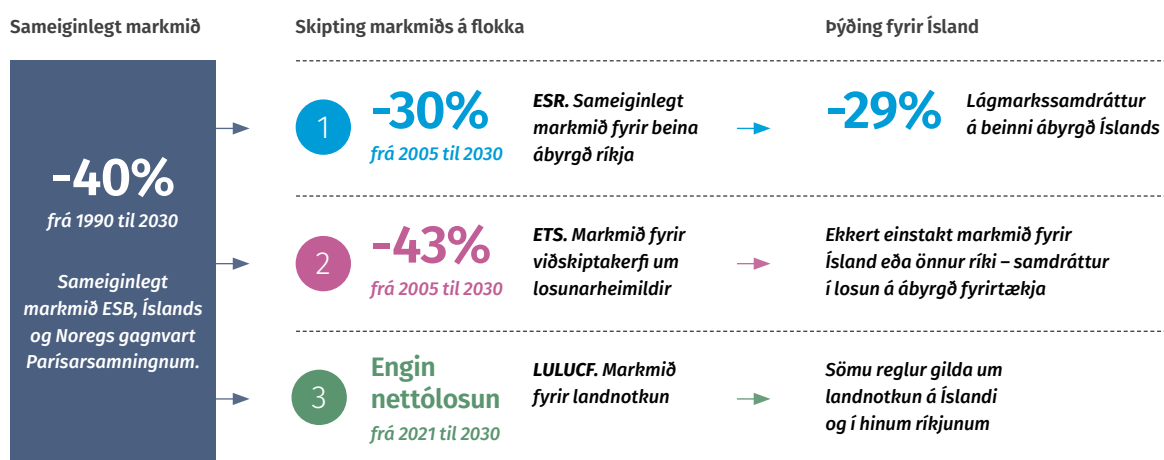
Sameiginlegt markmið

Skipting markmiðs á flokka

Þýðing fyrir Ísland

-40%
frá 1990 til 2030

Sameiginlegt markmið ESB, Íslands og Noregs gagnvart Parísarsamningnum.

1
-30%
frá 2005 til 2030

ESR. Sameiginlegt markmið fyrir beina ábyrgð ríkja

-29%
Lágmarkssamdráttur á beinni ábyrgð Íslands

2
-43%
frá 2005 til 2030

ETS. Markmið fyrir viðskiptakerfi um losunarheimildir

Ekkert einstakt markmið fyrir Ísland eða önnur ríki – samdráttur í losun á ábyrgð fyrirtækja

3
Engin nettólosun
frá 2021 til 2030

LULUCF. Markmið fyrir landnotkun

Sömu reglur gilda um landnotkun á Íslandi og í hinum ríkjunum